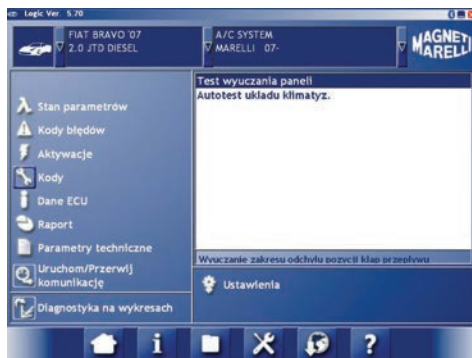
Logic Ver. 5.70

FIAT BRAVO '07
2.0 JTD DIESEL

A/C SYSTEM
MARELLI 07-

MAGNETI MARELLI

Test wyczuwania paneli
Autotest układu klimatyz.

Stan parametrów
Kody błędów
Aktywacje
Kody
Dane ECU
Raport
Parametry techniczne
Uruchom/Przerwij komunikację
Diagnostyka na wykresach

Wyuczanie zakresu odchylu pozycji klap przepływu

Ustawienia

i
?